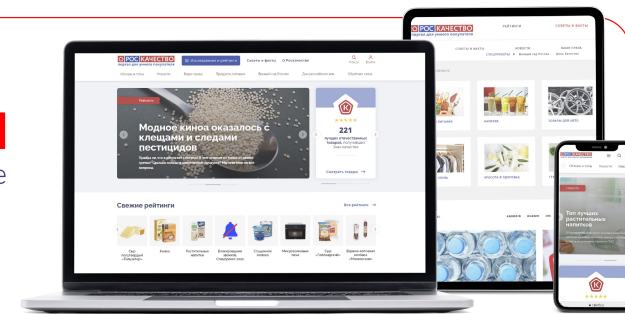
РОСКАЧЕСТВО
Модное киноа оказалось с клещами и следами пестицидов
221
Свежие рейтинги
Все рейтинги
Сыр
Кефир
Масло
Вода
РОСКАЧЕСТВО
РЕЙТИНГИ
СОВЕТЫ И ФАКТЫ
КЕФИР
ШИНЫ
ТОВАРЫ ДЛЯ АВТО
РОСКАЧЕСТВО
Топ лучших растительных напитков